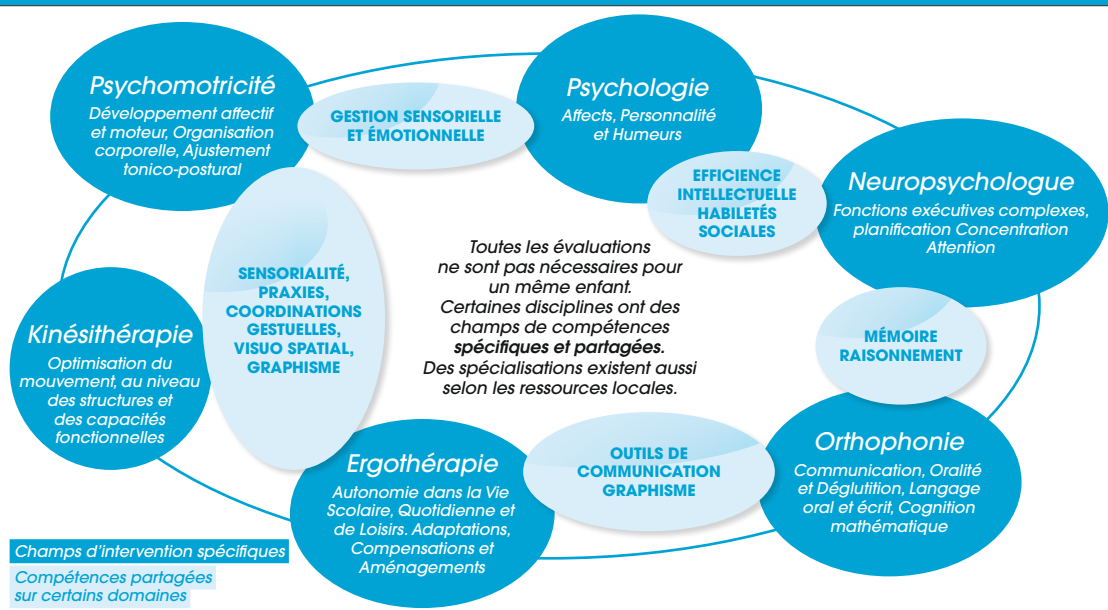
Psychomotricité
Développement affectif et moteur, Organisation corporelle, Ajustement tonico-postural

GESTION SENSORIELLE ET ÉMOTIONNELLE

Psychologie
Affects, Personnalité et Humeurs

EFFICIENCE INTELLECTUELLE HABILETÉS SOCIALES

Neuropsychologue
Fonctions exécutives complexes, planification Concentration Attention

SENSORIALITÉ, PRAXIES, COORDINATIONS GESTUELLES, VISUO SPATIAL, GRAPHISME

Toutes les évaluations ne sont pas nécessaires pour un même enfant. Certaines disciplines ont des champs de compétences **spécifiques et partagées.** Des spécialisations existent aussi selon les ressources locales.

MÉMOIRE RAISONNEMENT

Kinésithérapie
Optimisation du mouvement, au niveau des structures et des capacités fonctionnelles

Ergothérapie
Autonomie dans la Vie Scolaire, Quotidienne et de Loisirs. Adaptations, Compensations et Aménagements

OUTILS DE COMMUNICATION GRAPHISME

Orthophonie
Communication, Oralité et Déglutition, Langage oral et écrit, Cognition mathématique

Champs d'intervention spécifiques
Compétences partagées sur certains domaines